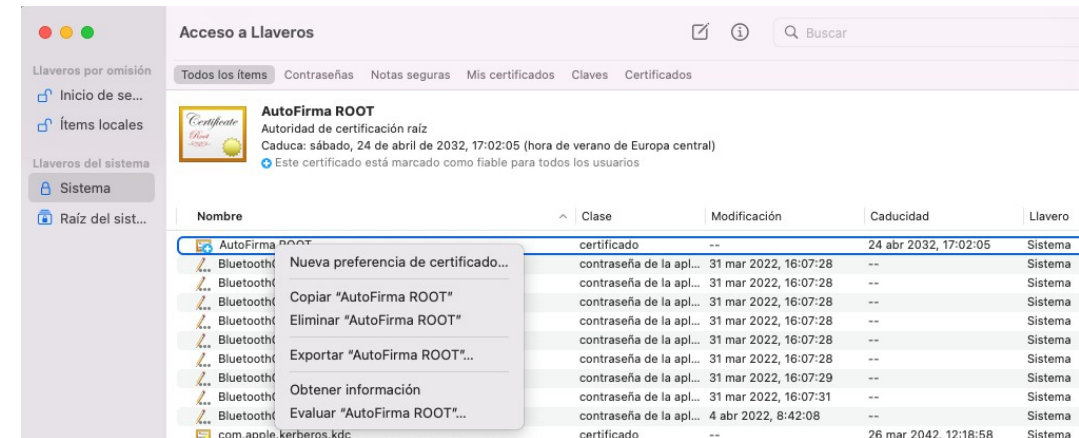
Acceso a Llaveros

Q Buscar

Llaveros por omisión
Inicio de se...
Ítems locales
Llaveros del sistema
Sistema
Raíz del sist...

Todos los ítems Contraseñas Notas seguras Mis certificados Claves Certificados

Certificate Root

AutoFirma ROOT
Autoridad de certificación raíz
Caduca: sábado, 24 de abril de 2032, 17:02:05 (hora de verano de Europa central)
Este certificado está marcado como fiable para todos los usuarios

| Nombre | Clase | Modificación | Caducidad | Llavero |
|---|---|---|---|---|
| AutoFirma ROOT | certificado | -- | 24 abr 2032, 17:02:05 | Sistema |
| Bluetooth( | contraseña de la apl... | 31 mar 2022, 16:07:28 | -- | Sistema |
| Bluetooth( | contraseña de la apl... | 31 mar 2022, 16:07:28 | -- | Sistema |
| Bluetooth( | contraseña de la apl... | 31 mar 2022, 16:07:28 | -- | Sistema |
| Bluetooth( | contraseña de la apl... | 31 mar 2022, 16:07:28 | -- | Sistema |
| Bluetooth( | contraseña de la apl... | 31 mar 2022, 16:07:28 | -- | Sistema |
| Bluetooth( | contraseña de la apl... | 31 mar 2022, 16:07:28 | -- | Sistema |
| Bluetooth( | contraseña de la apl... | 31 mar 2022, 16:07:29 | -- | Sistema |
| Bluetooth( | contraseña de la apl... | 31 mar 2022, 16:07:31 | -- | Sistema |
| Bluetooth( | contraseña de la apl... | 4 abr 2022, 8:42:08 | -- | Sistema |
| com.apple.kerberos.kdc | certificado | -- | 26 mar 2042, 12:18:58 | Sistema |

Nueva preferencia de certificado...
Copiar "AutoFirma ROOT"
Eliminar "AutoFirma ROOT"
Exportar "AutoFirma ROOT"...
Obtener información
Evaluar "AutoFirma ROOT"...